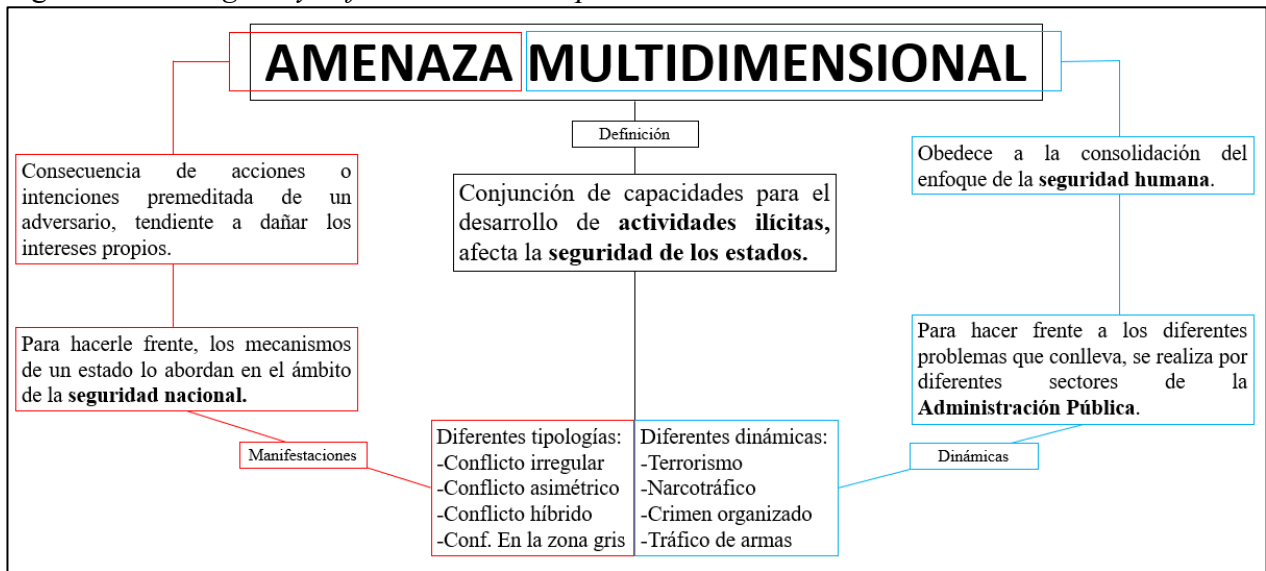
AMENAZA MULTIDIMENSIONAL

Definición

Consecuencia de acciones o intenciones premeditada de un adversario, tendiente a dañar los intereses propios.

Conjunción de capacidades para el desarrollo de **actividades ilícitas,** afecta la **seguridad de los estados.**

Obedece a la consolidación del enfoque de la **seguridad humana**.

Para hacerle frente, los mecanismos de un estado lo abordan en el ámbito de la **seguridad nacional.**

Para hacer frente a los diferentes problemas que conlleva, se realiza por diferentes sectores de la **Administración Pública**.

Manifestaciones

Diferentes tipologías:
-Conflicto irregular
-Conflicto asimétrico
-Conflicto híbrido
-Conf. En la zona gris

Diferentes dinámicas:
-Terrorismo
-Narcotráfico
-Crimen organizado
-Tráfico de armas

Dinámicas